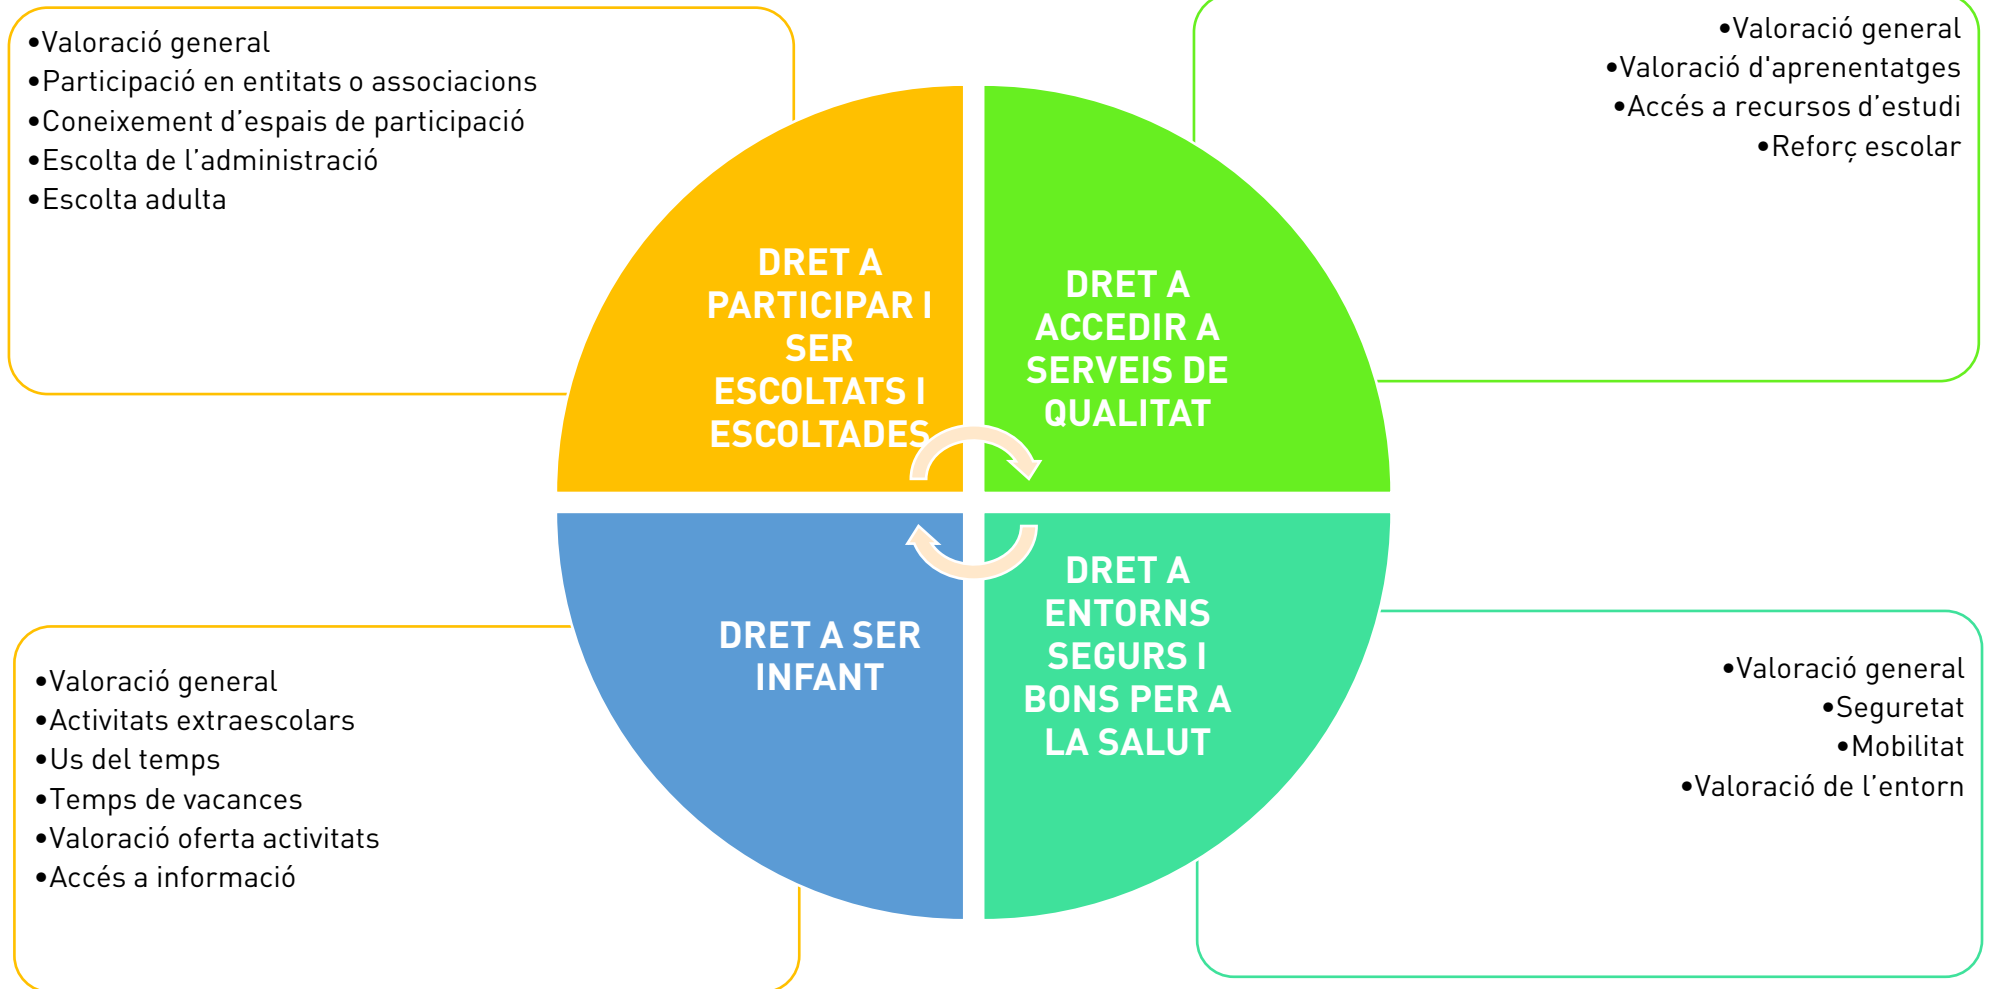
•Valoració general
•Participació en entitats o associacions
•Coneixement d'espais de participació
•Escolta de l'administració
•Escolta adulta

•Valoració general
•Valoració d'aprenentatges
•Accés a recursos d'estudi
•Reforç escolar

DRET A PARTICIPAR I SER ESCOLTATS I ESCOLTADES

DRET A ACCEDIR A SERVEIS DE QUALITAT

DRET A SER INFANT

DRET A ENTORNS SEGURS I BONS PER A LA SALUT

•Valoració general
•Activitats extraescolars
•Us del temps
•Temps de vacances
•Valoració oferta activitats
•Accés a informació

•Valoració general
•Seguretat
•Mobilitat
•Valoració de l'entorn